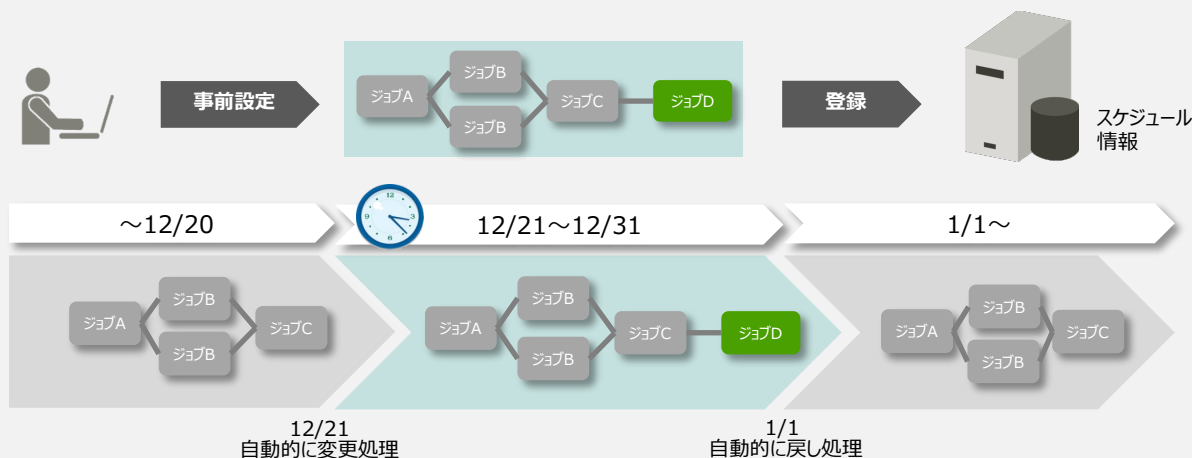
事前設定

ジョブA
ジョブB
ジョブB
ジョブC
ジョブD

登録

スケジュール情報

～12/20

12/21～12/31

1/1～

ジョブA
ジョブB
ジョブB
ジョブC

ジョブA
ジョブB
ジョブB
ジョブC
ジョブD

ジョブA
ジョブB
ジョブB
ジョブC

12/21
自動的に変更処理

1/1
自動的に戻し処理